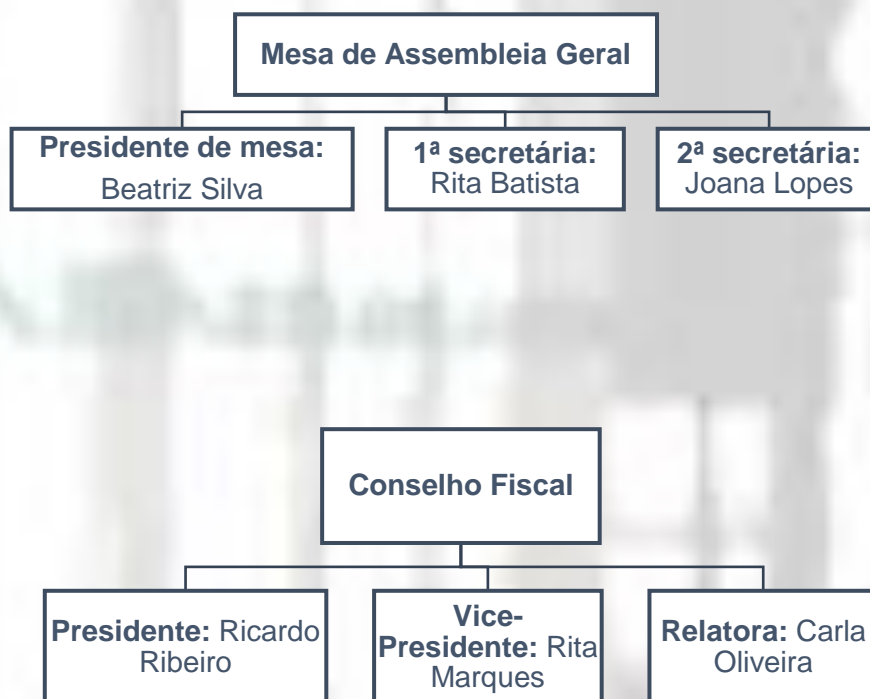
Mesa de Assembleia Geral

Presidente de mesa:
Beatriz Silva

1ª secretária:
Rita Batista

2ª secretária:
Joana Lopes

Conselho Fiscal

Presidente: Ricardo Ribeiro

Vice-Presidente: Rita Marques

Relatora: Carla Oliveira